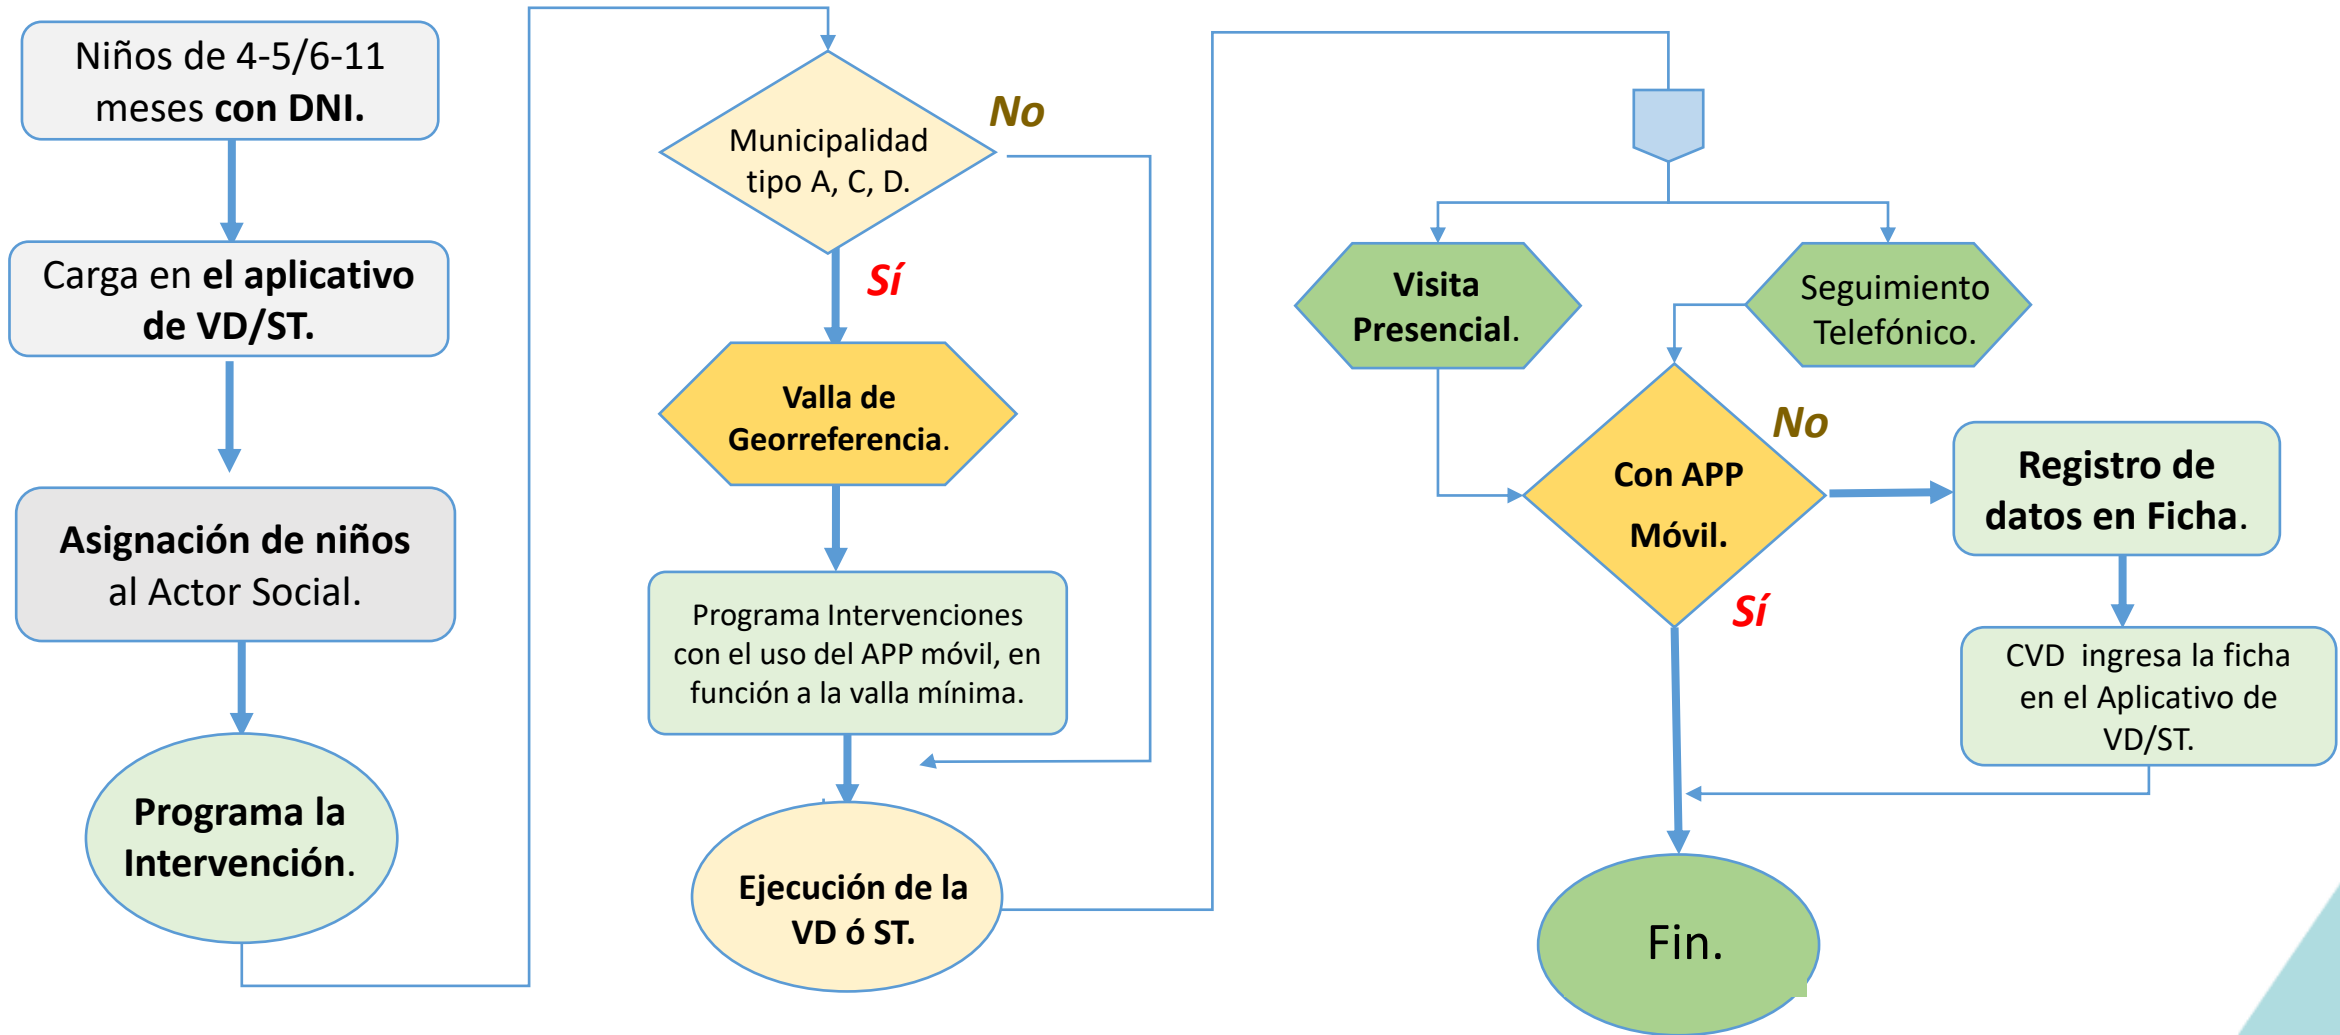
Niños de 4-5/6-11 meses **con DNI.**

Carga en **el aplicativo de VD/ST.**

**Asignación de niños** al Actor Social.

**Programa la Intervención.**

Municipalidad tipo A, C, D.

No

Sí

**Valla de Georreferencia.**

Programa Intervenciones con el uso del APP móvil, en función a la valla mínima.

**Ejecución de la VD ó ST.**

**Visita Presencial.**

Seguimiento Telefónico.

**Con APP Móvil.**

No

Sí

**Registro de datos en Ficha.**

CVD ingresa la ficha en el Aplicativo de VD/ST.

Fin.